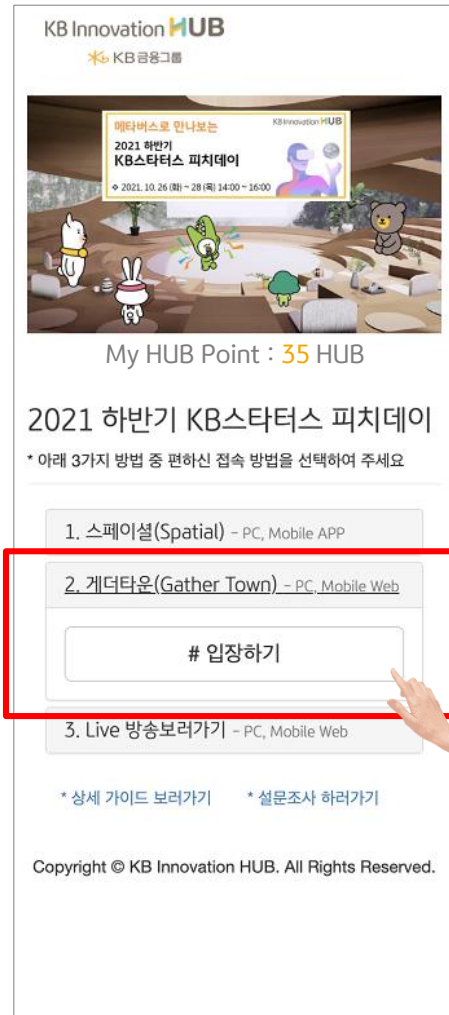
KB Innovation HUB
KB금융그룹

메타버스로 만나보는
KB Innovation HUB
2021 하반기
KB스타터스 피치데이
2021. 10. 26 (화) ~ 28 (목) 14:00 ~ 16:00

My HUB Point : 35 HUB

2021 하반기 KB스타터스 피치데이

* 아래 3가지 방법 중 편하신 접속 방법을 선택하여 주세요

1. 스페이셜(Spatial) - PC, Mobile APP

2. 게더타운(Gather Town) - PC, Mobile Web

# 입장하기

3. Live 방송보러가기 - PC, Mobile Web

* 상세 가이드 보러가기 * 설문조사 하러가기

Copyright © KB Innovation HUB. All Rights Reserved.